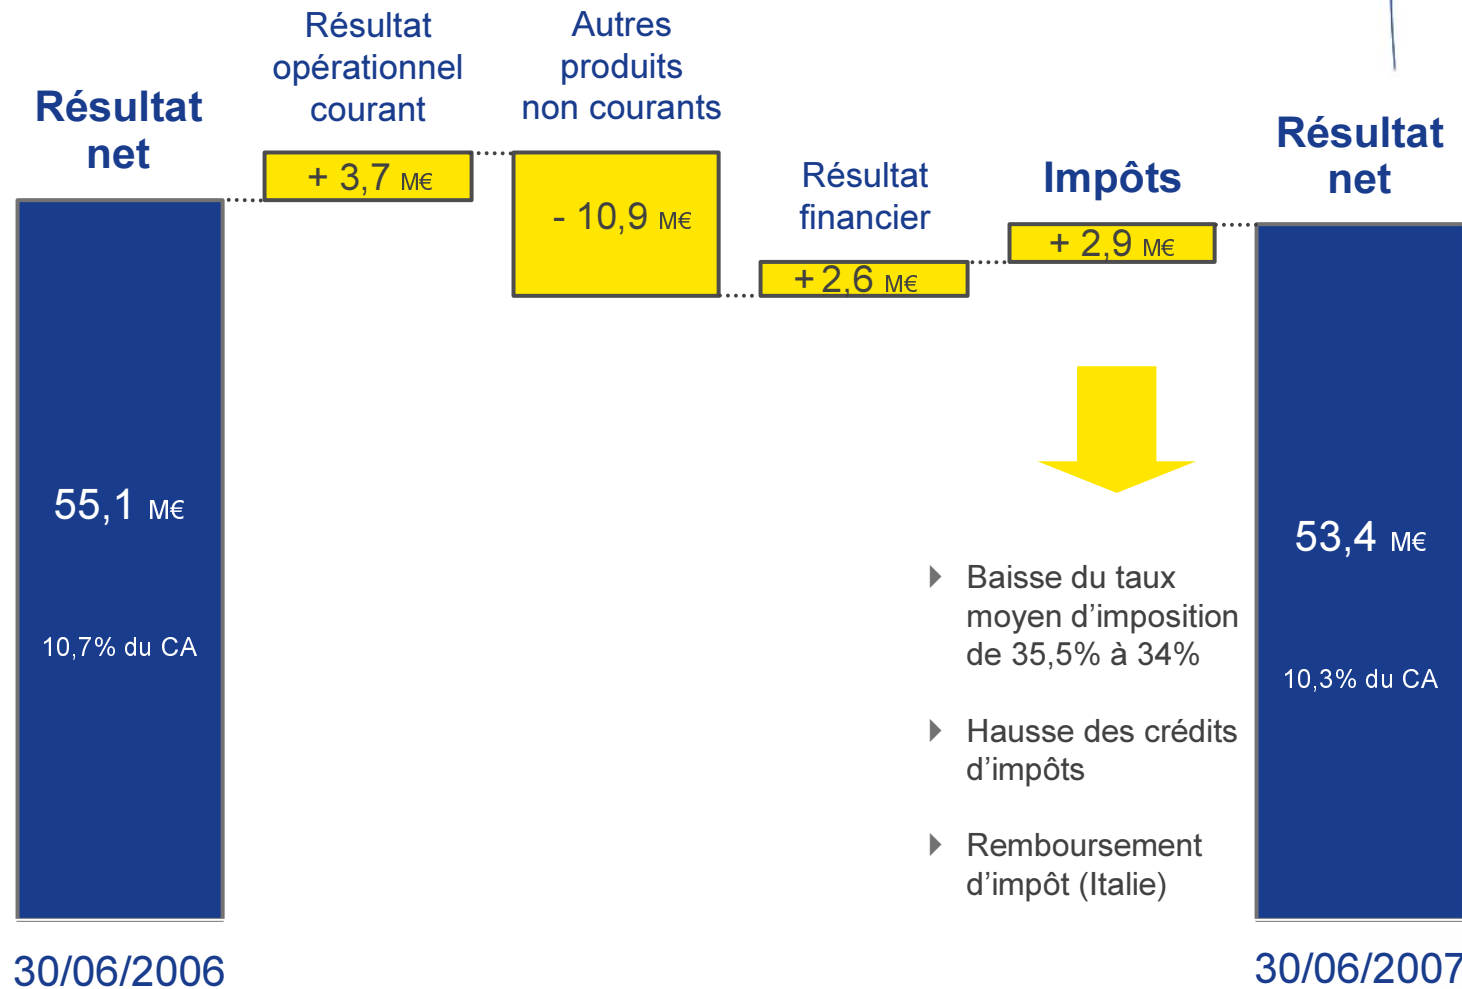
Résultat net

55,1 M€

10,7% du CA

30/06/2006

Résultat opérationnel courant

+ 3,7 M€

Autres produits non courants

- 10,9 M€

Résultat financier

+ 2,6 M€

Impôts

+ 2,9 M€

Baisse du taux moyen d'imposition de 35,5% à 34%

Hausse des crédits d'impôts

Remboursement d'impôt (Italie)

Résultat net

53,4 M€

10,3% du CA

30/06/2007